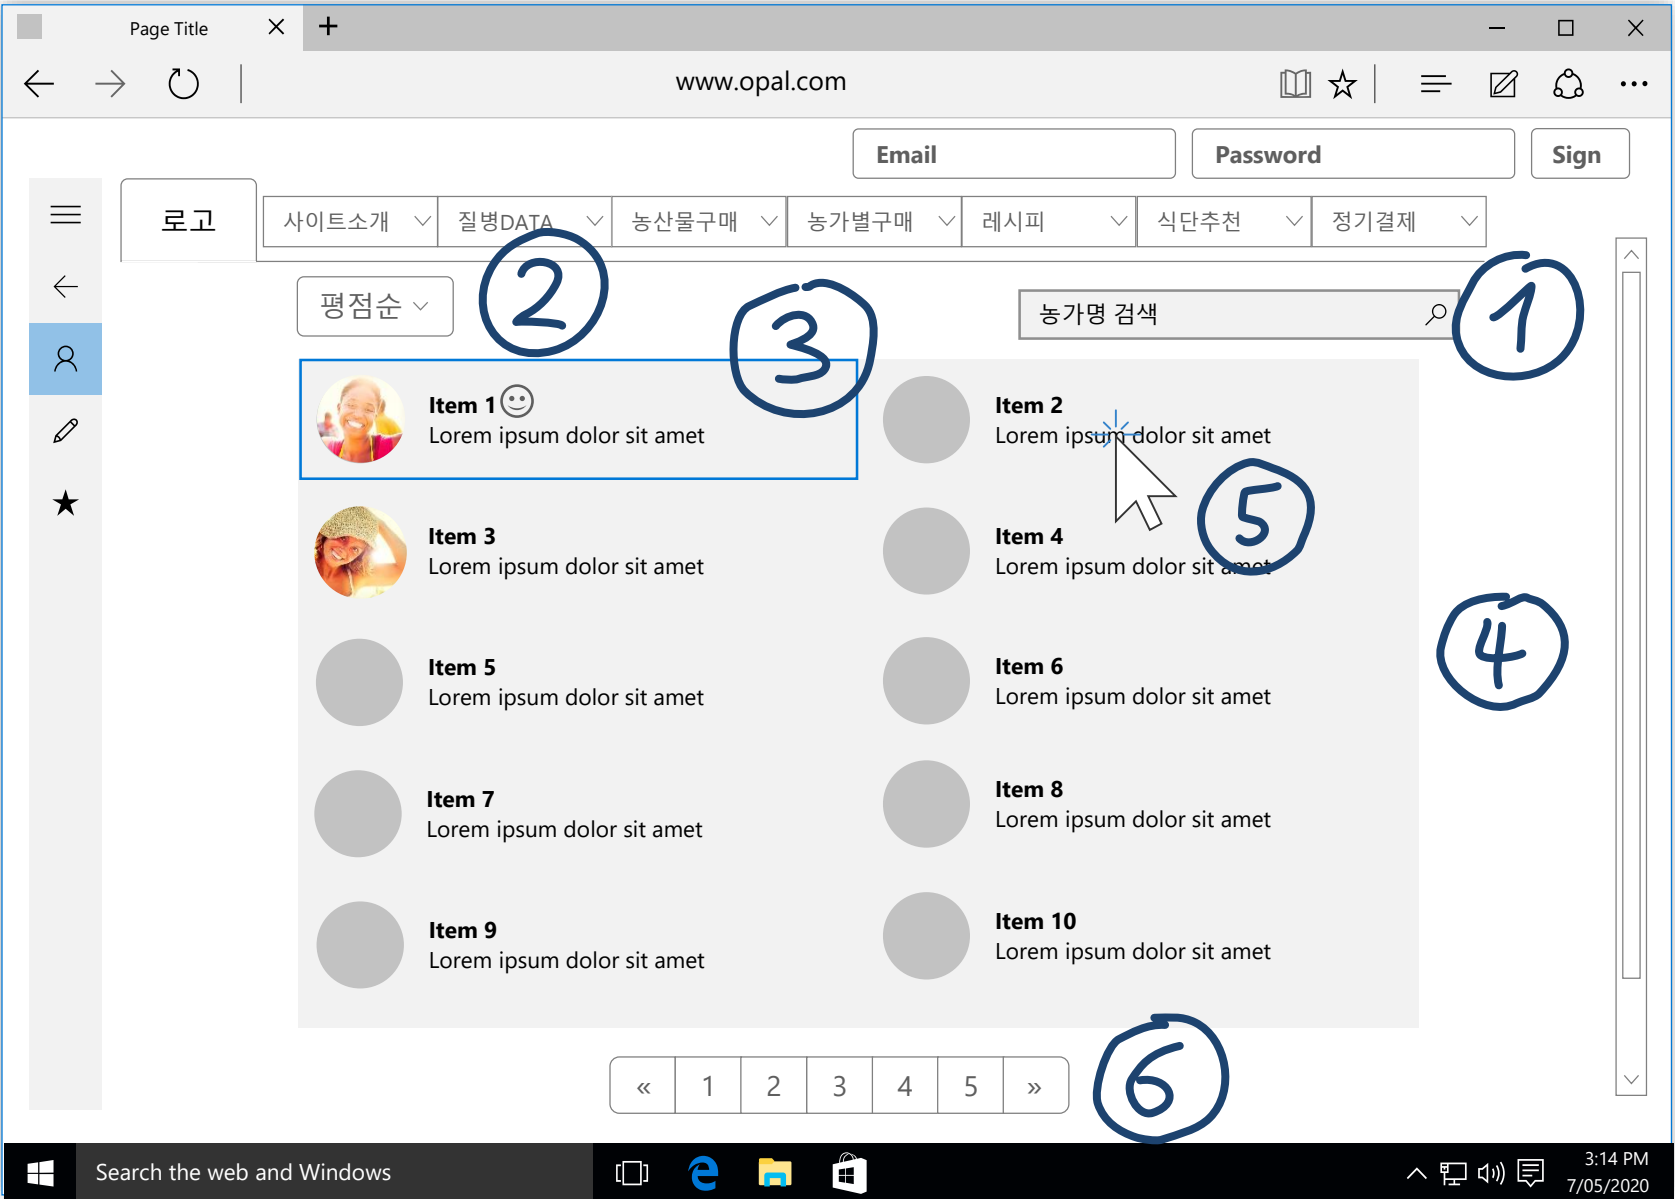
Page Title

www.opal.com

Email

Password

Sign

로고

사이트소개

질병DATA

농산물구매

농가별구매

레시피

식단추천

정기결제

평점순

2

3

농가명 검색

1

Item 1

Lorem ipsum dolor sit amet

Item 2

Lorem ipsum dolor sit amet

5

Item 3

Lorem ipsum dolor sit amet

Item 4

Lorem ipsum dolor sit amet

4

Item 5

Lorem ipsum dolor sit amet

Item 6

Lorem ipsum dolor sit amet

Item 7

Lorem ipsum dolor sit amet

Item 8

Lorem ipsum dolor sit amet

Item 9

Lorem ipsum dolor sit amet

Item 10

Lorem ipsum dolor sit amet

« 1 2 3 4 5 »

6

Search the web and Windows

3:14 PM
7/05/2020